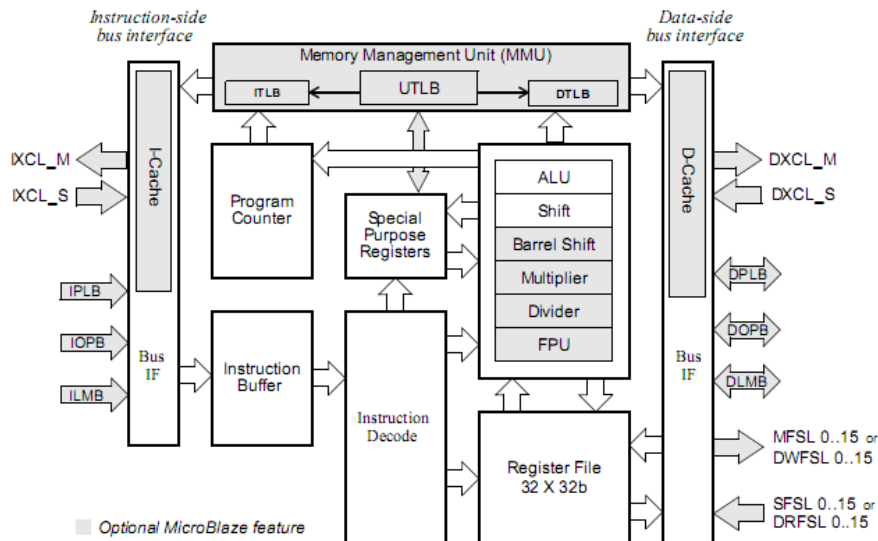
Instruction-side bus interface

Data-side bus interface

Memory Management Unit (MMU)

ITLB

UTLB

DTLB

IXCL_M

IXCL_S

I-Cache

Program Counter

Special Purpose Registers

ALU

Shift

Barrel Shift

Multiplier

Divider

FPU

D-Cache

DXCL_M

DXCL_S

DPLB

DOPB

DLMB

IPLB

IOPB

ILMB

Bus IF

Instruction Buffer

Instruction Decode

Register File 32 X 32b

Bus IF

MFSL 0..15 or DWFSL 0..15

SFSL 0..15 or DRFSL 0..15

Optional MicroBlaze feature